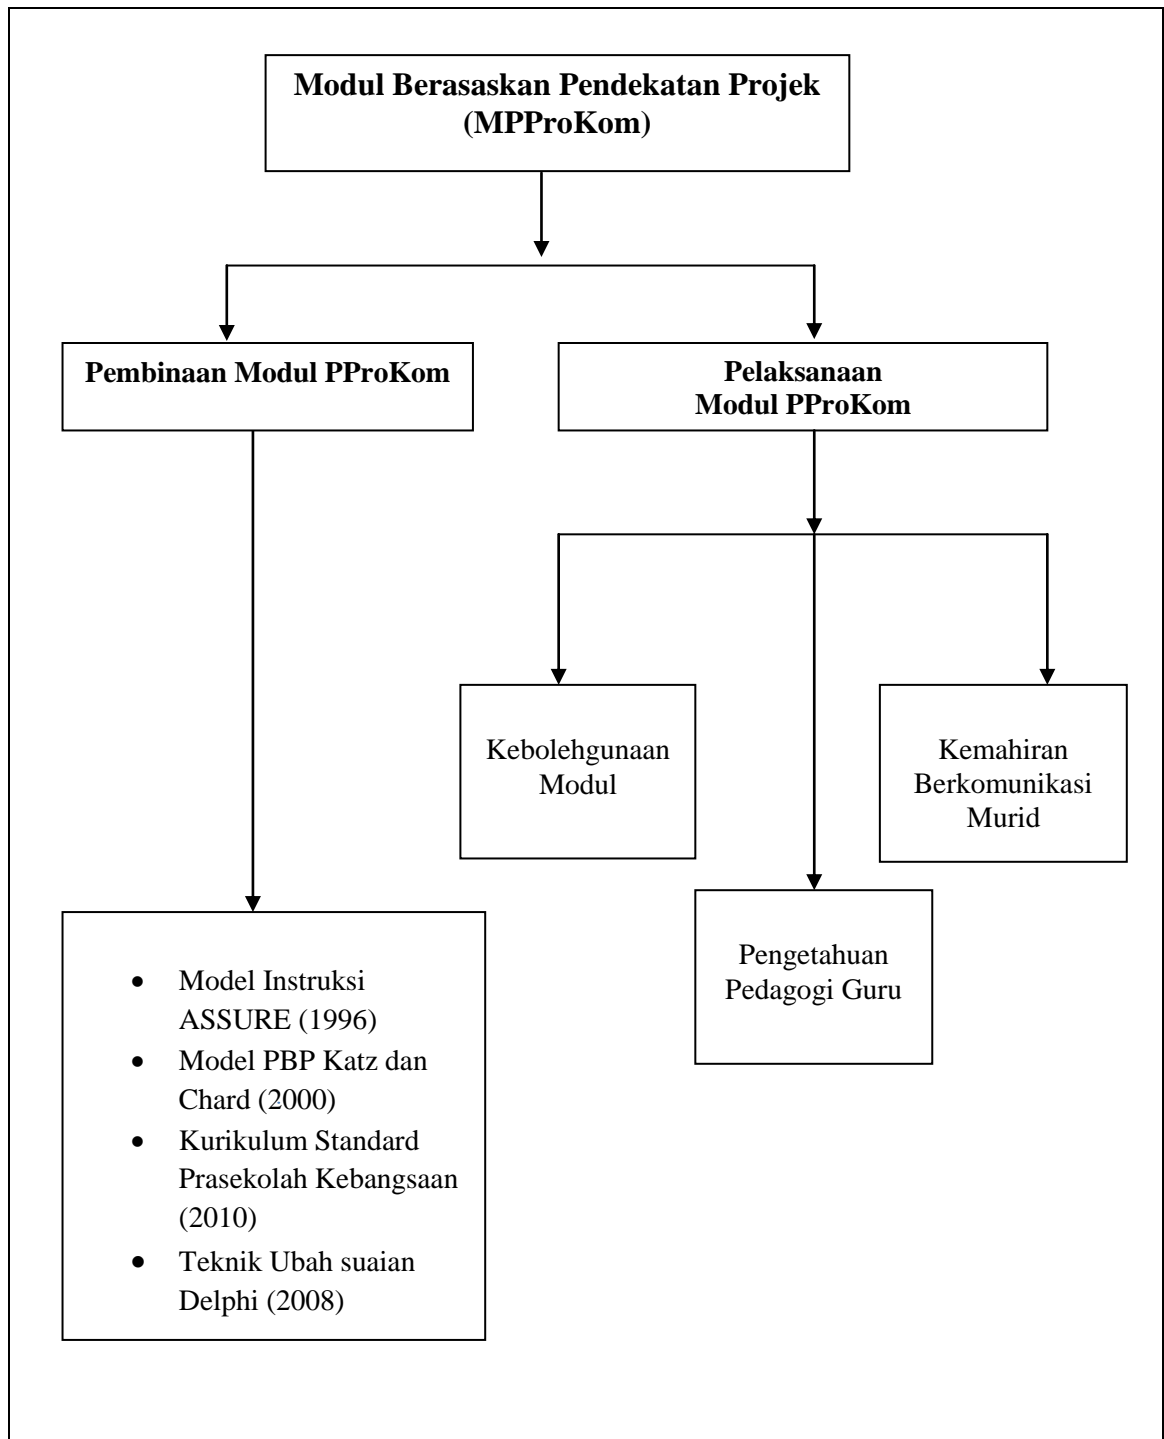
**Modul Berasaskan Pendekatan Projek (MPProKom)**

**Pembinaan Modul PProKom**

**Pelaksanaan Modul PProKom**

Kebolehgunaan Modul

Kemahiran Berkomunikasi Murid

Pengetahuan Pedagogi Guru

- Model Instruksi ASSURE (1996)
- Model PBP Katz dan Chard (2000)
- Kurikulum Standard Prasekolah Kebangsaan (2010)
- Teknik Ubah suaian Delphi (2008)